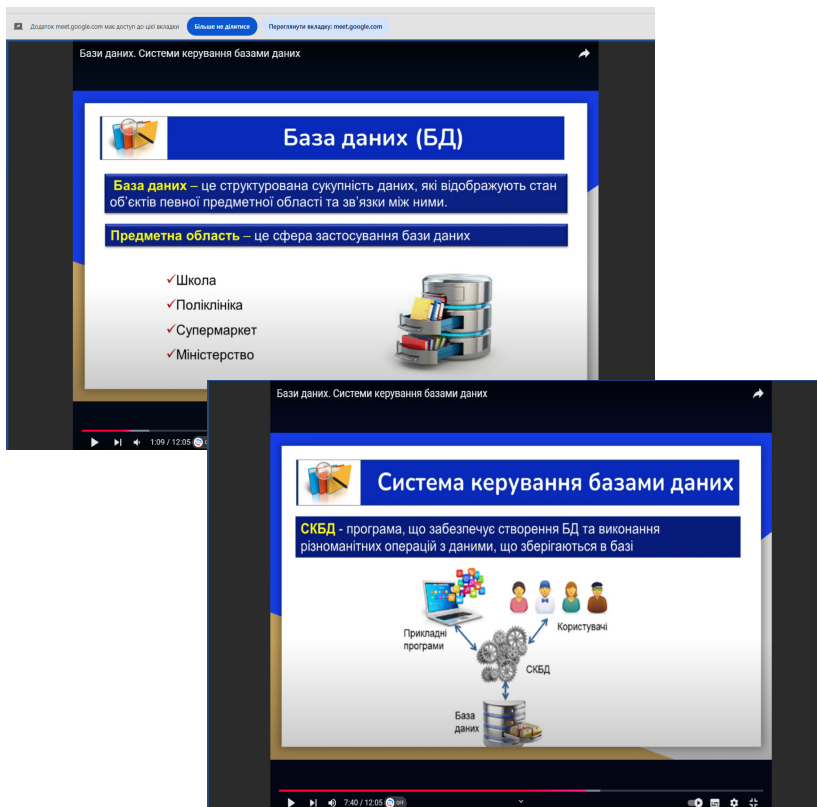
Додаток meet.google.com має доступ до цієї вкладки Більше не ділитися Переглянути вкладку: meet.google.com

Бази даних. Системи керування базами даних

База даних (БД)

База даних – це структурована сукупність даних, які відображують стан об'єктів певної предметної області та зв'язки між ними.

Предметна область – це сфера застосування бази даних

✓Школа
✓Поліклініка
✓Супермаркет
✓Міністерство

1:09 / 12:05

Бази даних. Системи керування базами даних

Система керування базами даних

СКБД - програма, що забезпечує створення БД та виконання різноманітних операцій з даними, що зберігаються в базі

Прикладні програми

Користувачі

СКБД

База даних

7:40 / 12:05